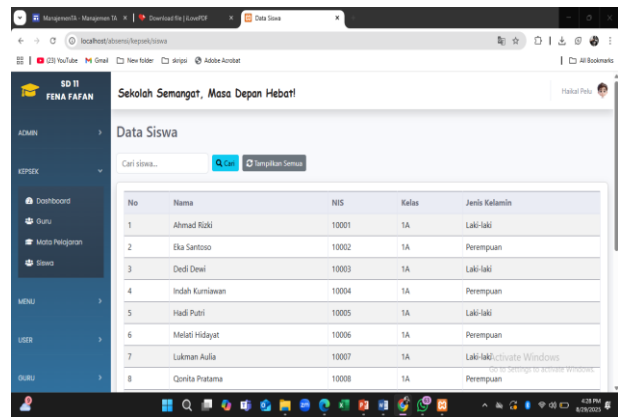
ManajemenTA - Manajemen TA × | Download file | iLovePDF × | Data Siswa ×

localhost/absensi/kepsek/siswa

(23) YouTube Gmail New folder skripsi Adobe Acrobat | All Bookmarks

SD 11 FENA FAFAN

Sekolah Semangat, Masa Depan Hebat!

Haikal Peiu

ADMIN

KEPSEK

Dashboard

Guru

Mata Pelajaran

Siswa

MENU

USER

GURU

Data Siswa

Cari siswa...

Cari

Tampilkan Semua

| No | Nama | NIS | Kelas | Jenis Kelamin |
|---|---|---|---|---|
| 1 | Ahmad Rizki | 10001 | 1A | Laki-laki |
| 2 | Eka Santoso | 10002 | 1A | Perempuan |
| 3 | Dedi Dewi | 10003 | 1A | Laki-laki |
| 4 | Indah Kurniawan | 10004 | 1A | Perempuan |
| 5 | Hadi Putri | 10005 | 1A | Laki-laki |
| 6 | Melati Hidayat | 10006 | 1A | Perempuan |
| 7 | Lukman Aulia | 10007 | 1A | Laki-laki |
| 8 | Qonita Pratama | 10008 | 1A | Perempuan |

Activate Windows
Go to Settings to activate Windows.

4:28 PM
8/29/2025